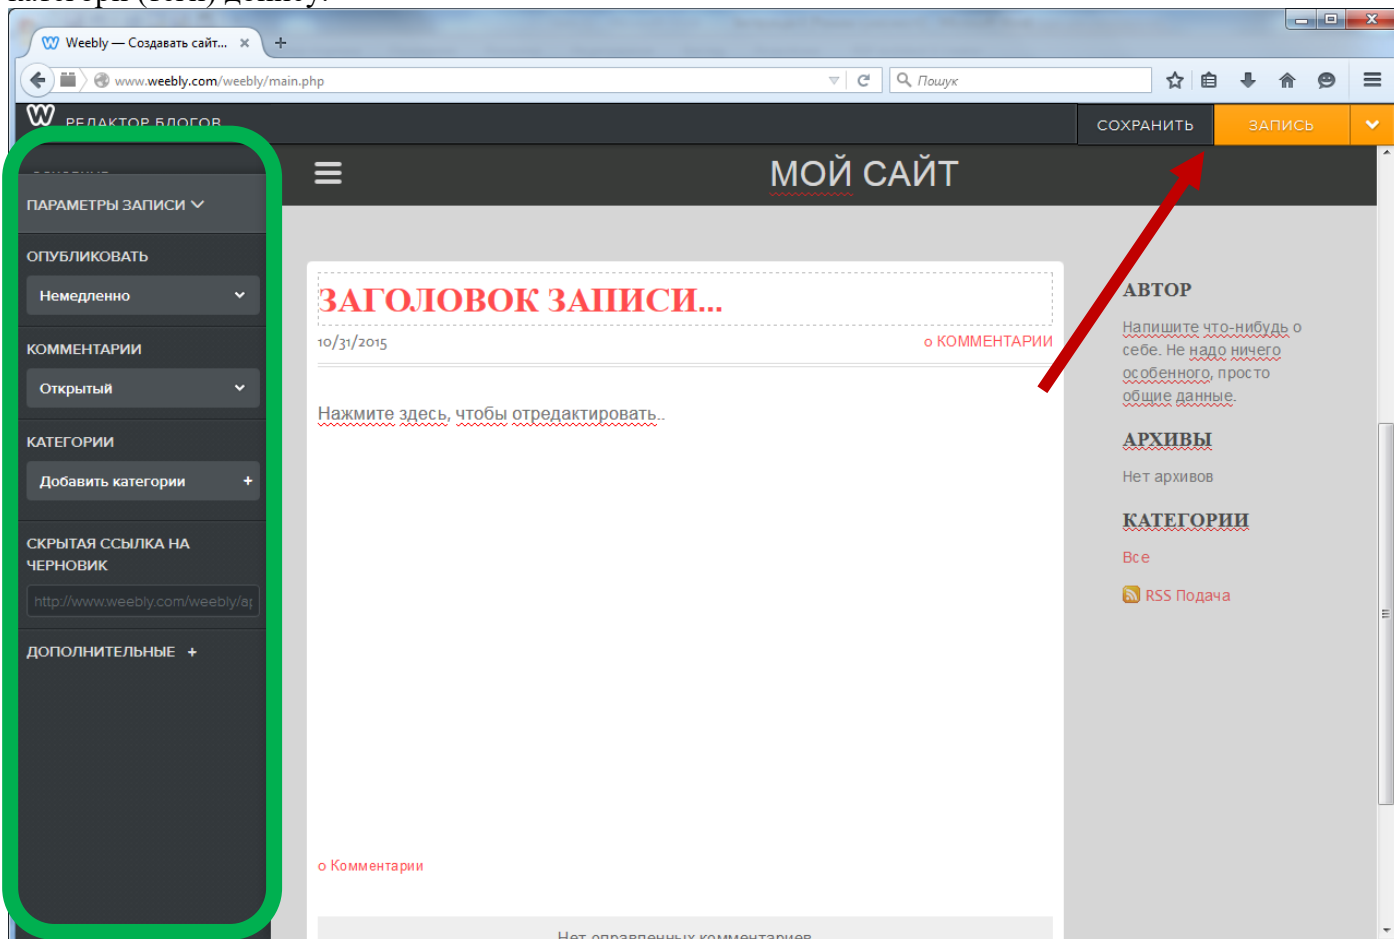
Weebly — Создавать сайт... ×
+
www.weebly.com/weebly/main.php
Пошук
РЕДАКТОР БЛОГОВ
СОХРАНИТЬ
ЗАПИСЬ
ПАРАМЕТРЫ ЗАПИСИ
ОПУБЛИКОВАТЬ
Немедленно
КОММЕНТАРИИ
Открытый
КАТЕГОРИИ
Добавить категории +
СКРЫТАЯ ССЫЛКА НА ЧЕРНОВИК
http://www.weebly.com/weebly/a
ДОПОЛНИТЕЛЬНЫЕ +
МОЙ САЙТ
ЗАГОЛОВОК ЗАПИСИ...
10/31/2015
0 КОММЕНТАРИИ
Нажмите здесь, чтобы отредактировать..
0 Комментарии
Нет одобренных комментариев
АВТОР
Напишите что-нибудь о себе. Не надо ничего особенного, просто общие данные.
АРХИВЫ
Нет архивов
КАТЕГОРИИ
Все
RSS Подача